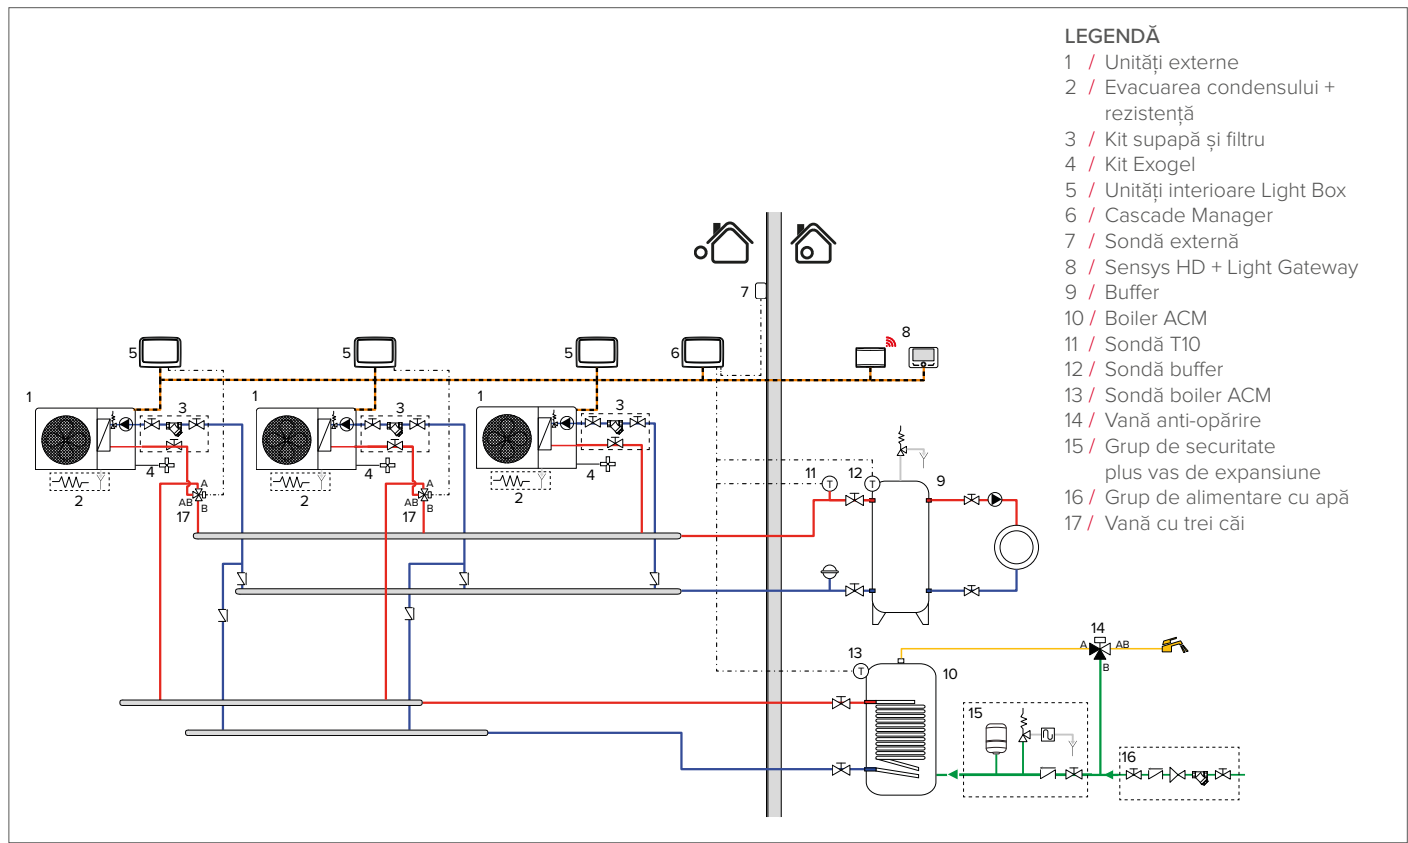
LEGENDĂ
1 / Unități externe
2 / Evacuarea condensului + rezistență
3 / Kit supapă și filtru
4 / Kit Exogel
5 / Unități interioare Light Box
6 / Cascade Manager
7 / Sondă externă
8 / Sensys HD + Light Gateway
9 / Buffer
10 / Boiler ACM
11 / Sondă T10
12 / Sondă buffer
13 / Sondă boiler ACM
14 / Vană anti-opărire
15 / Grup de securitate plus vas de expansiune
16 / Grup de alimentare cu apă
17 / Vană cu trei căi

1 5 3 4 2 17 A AB B
1 5 3 4 2 17 A AB B
1 5 3 4 2
6 7 8
11 12 9
13 10
14 A AB B
15
16
T T T